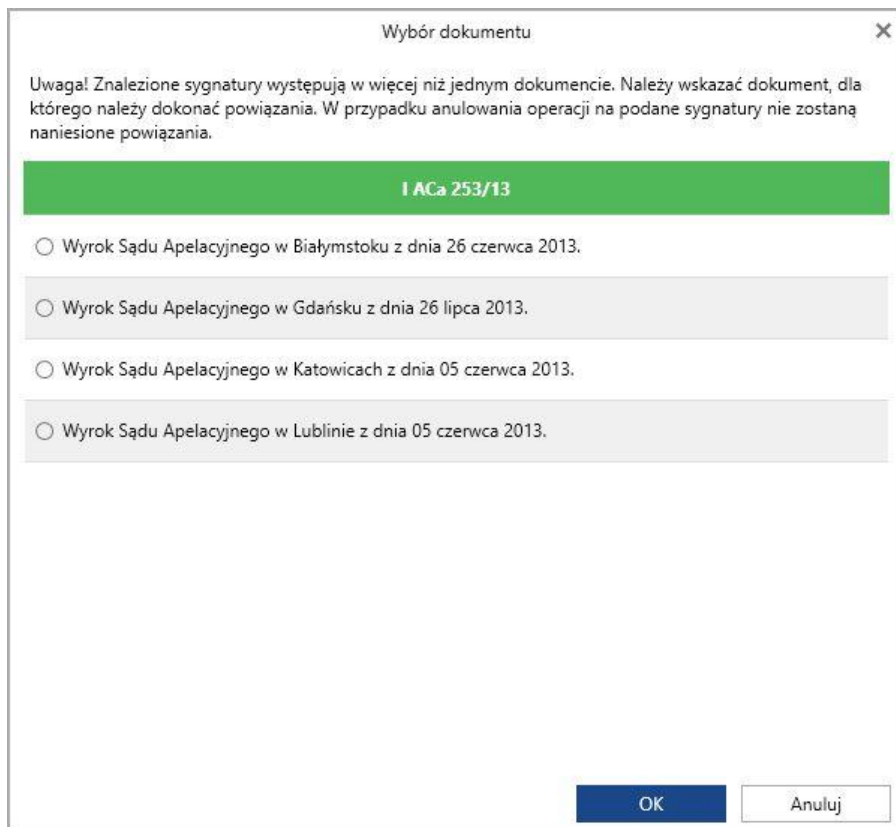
Wybór dokumentu

×

Uwaga! Znalezione sygnatury występują w więcej niż jednym dokumencie. Należy wskazać dokument, dla którego należy dokonać powiązania. W przypadku anulowania operacji na podane sygnatury nie zostaną naniesione powiązania.

I ACa 253/13

Wyrok Sądu Apelacyjnego w Białymstoku z dnia 26 czerwca 2013.

Wyrok Sądu Apelacyjnego w Gdańsku z dnia 26 lipca 2013.

Wyrok Sądu Apelacyjnego w Katowicach z dnia 05 czerwca 2013.

Wyrok Sądu Apelacyjnego w Lublinie z dnia 05 czerwca 2013.

OK

Anuluj